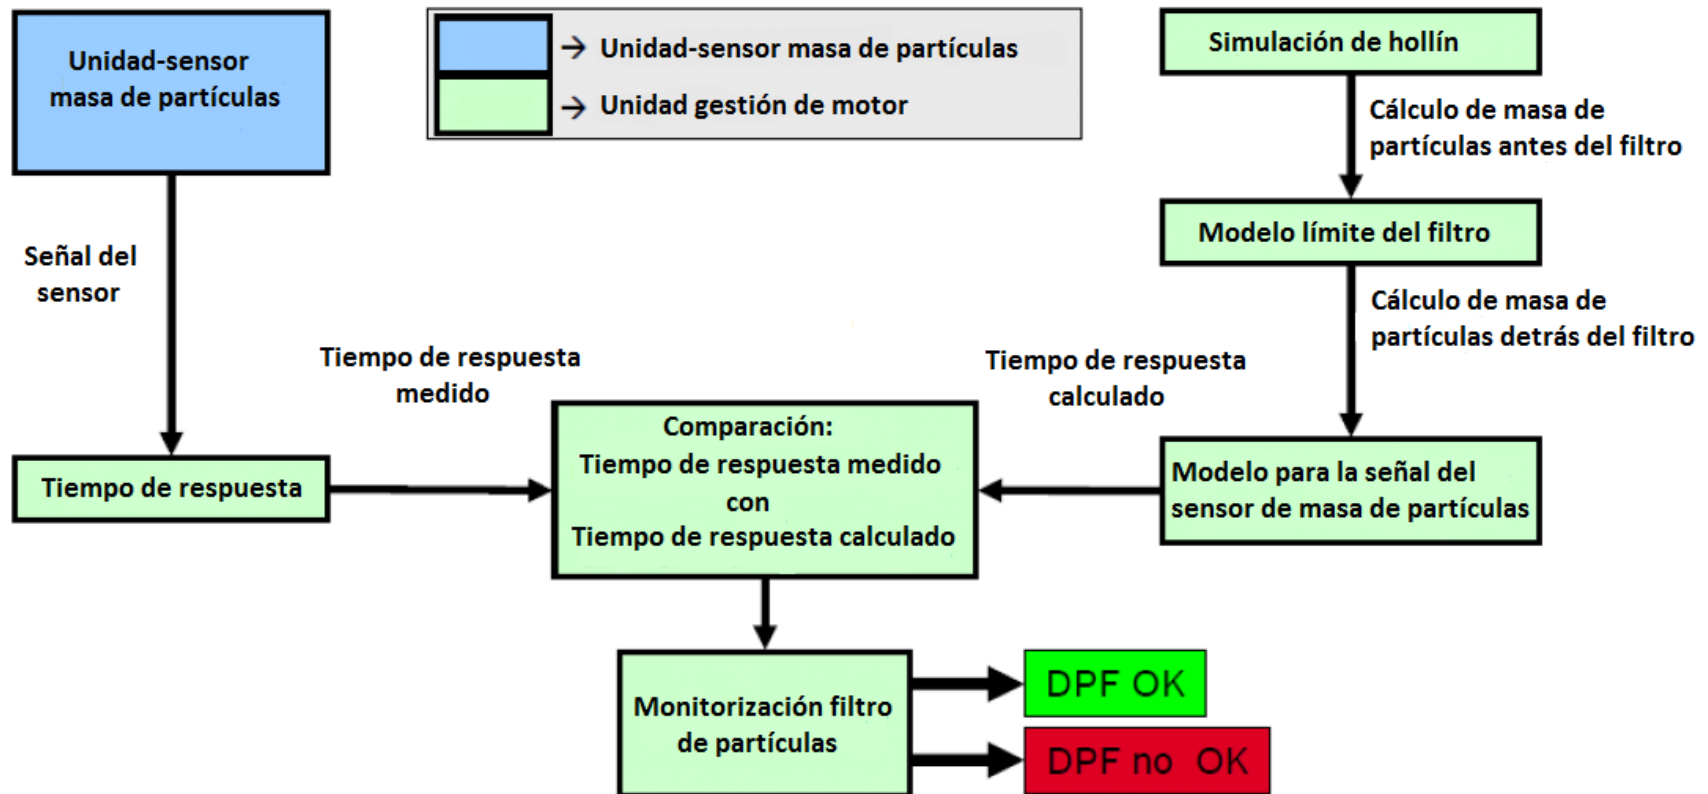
Unidad-sensor masa de partículas

→ Unidad-sensor masa de partículas

→ Unidad gestión de motor

Simulación de hollín

Cálculo de masa de partículas antes del filtro

Modelo límite del filtro

Cálculo de masa de partículas detrás del filtro

Señal del sensor

Tiempo de respuesta medido

Tiempo de respuesta calculado

Tiempo de respuesta

Comparación:
Tiempo de respuesta medido
con
Tiempo de respuesta calculado

Modelo para la señal del sensor de masa de partículas

Monitorización filtro de partículas

DPF OK

DPF no OK